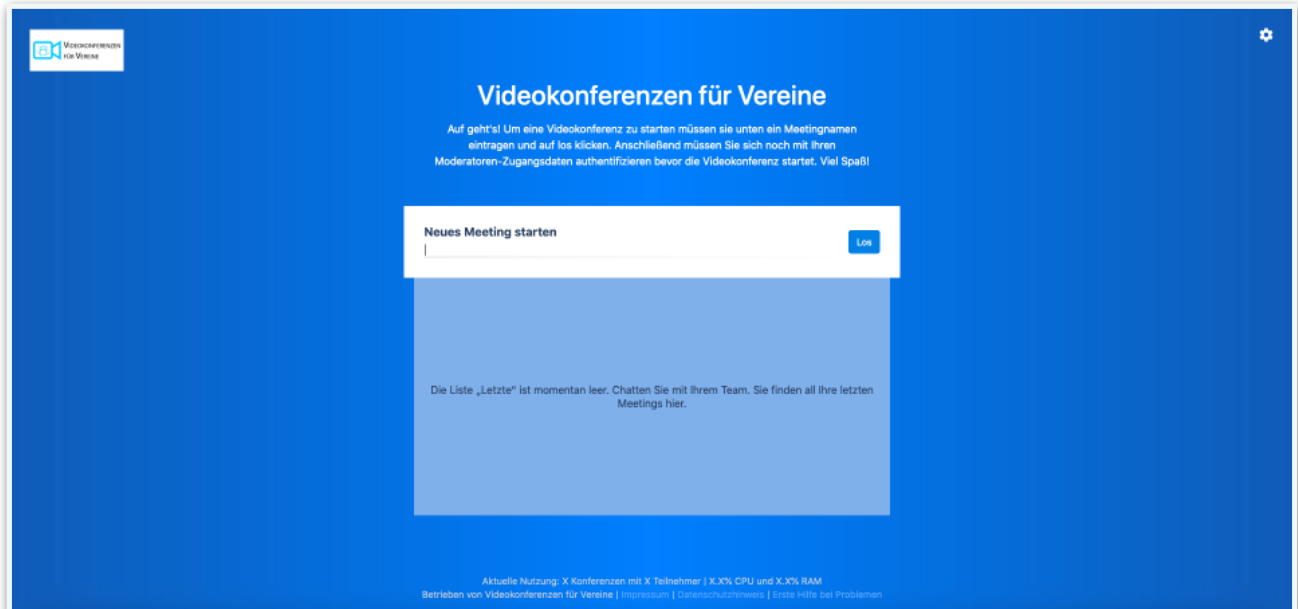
Videokonferenzen für Vereine

Videokonferenzen für Vereine

Auf geht's! Um eine Videokonferenz zu starten müssen sie unten ein Meetingnamen eintragen und auf los klicken. Anschließend müssen Sie sich noch mit Ihren Moderatoren-Zugangsdaten authentifizieren bevor die Videokonferenz startet. Viel Spaß!

Neues Meeting starten

Los

Die Liste „Letzte" ist momentan leer. Chatten Sie mit Ihrem Team. Sie finden all Ihre letzten Meetings hier.

Aktuelle Nutzung: X Konferenzen mit X Teilnehmer | X.X% CPU und X.X% RAM
Betrieben von Videokonferenzen für Vereine | Impressum | Datenschutzhinweis | Erste Hilfe bei Problemen